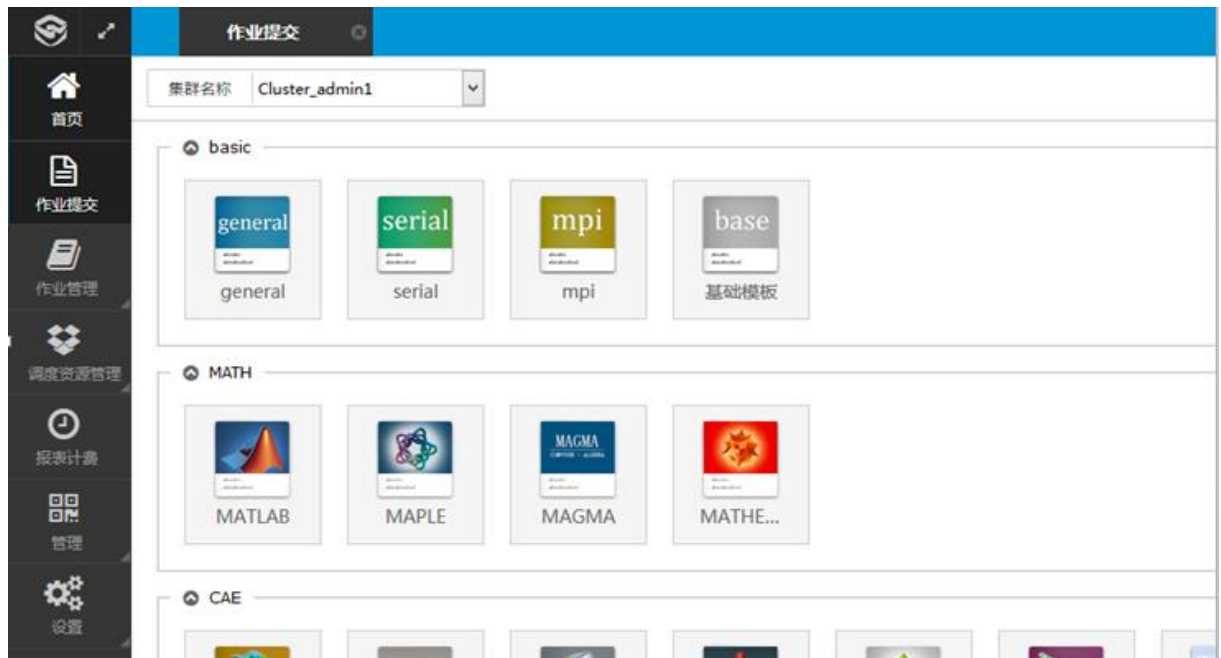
首页
作业提交
作业管理
调度资源管理
报表计费
管理
设置

作业提交

集群名称 Cluster_admin1

basic

general
general

serial
serial

mpi
mpi

base
基础模板

MATH

MATLAB

MAPLE

MAGMA
MAGMA

MATHE...

CAE